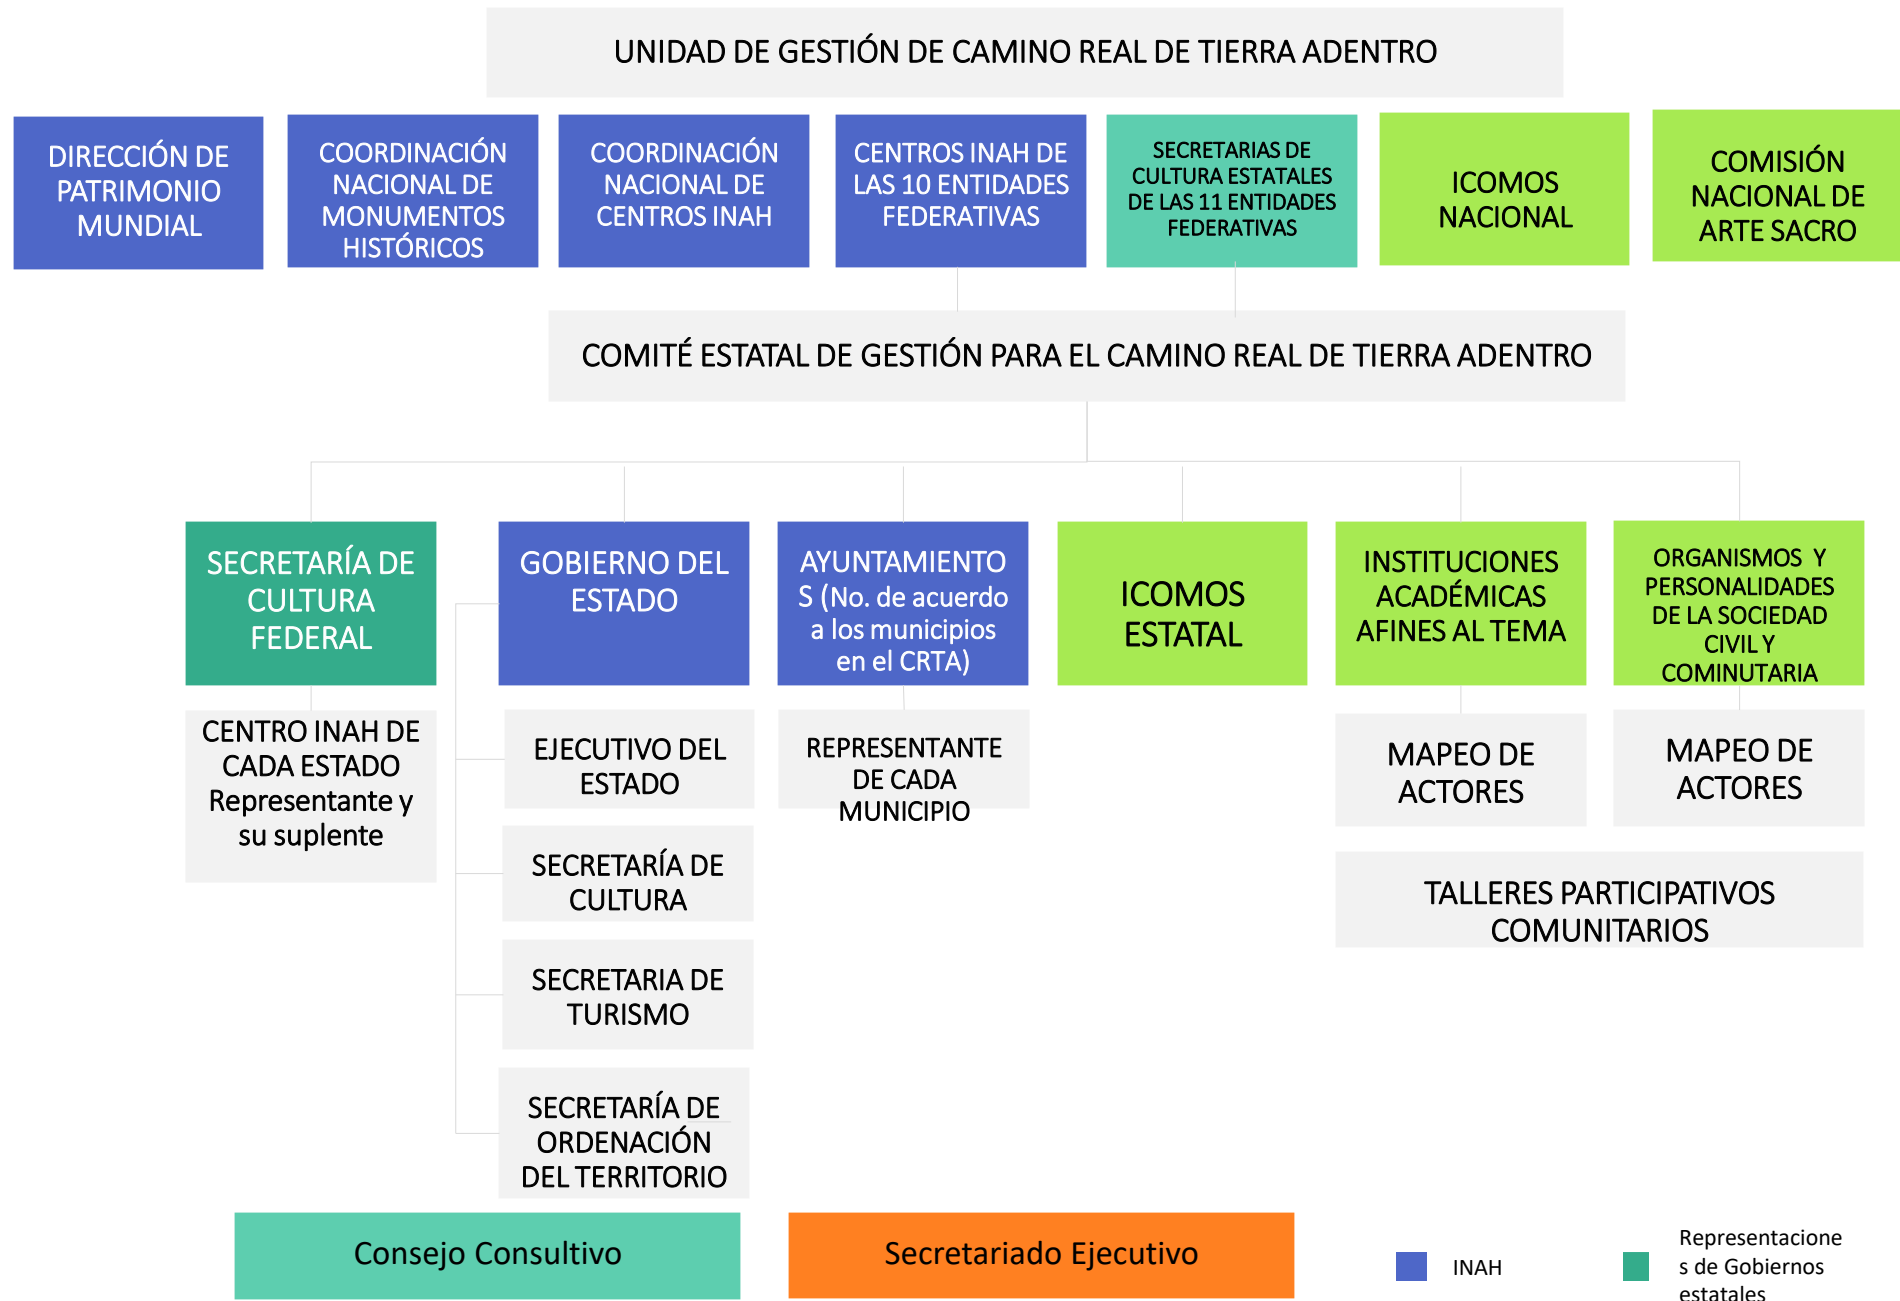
UNIDAD DE GESTIÓN DE CAMINO REAL DE TIERRA ADENTRO

DIRECCIÓN DE PATRIMONIO MUNDIAL

COORDINACIÓN NACIONAL DE MONUMENTOS HISTÓRICOS

COORDINACIÓN NACIONAL DE CENTROS INAH

CENTROS INAH DE LAS 10 ENTIDADES FEDERATIVAS

SECRETARIAS DE CULTURA ESTATALES DE LAS 11 ENTIDADES FEDERATIVAS

ICOMOS NACIONAL

COMISIÓN NACIONAL DE ARTE SACRO

COMITÉ ESTATAL DE GESTIÓN PARA EL CAMINO REAL DE TIERRA ADENTRO

SECRETARÍA DE CULTURA FEDERAL

GOBIERNO DEL ESTADO

AYUNTAMIENTOS (No. de acuerdo a los municipios en el CRTA)

ICOMOS ESTATAL

INSTITUCIONES ACADÉMICAS AFINES AL TEMA

ORGANISMOS Y PERSONALIDADES DE LA SOCIEDAD CIVIL Y COMINUTARIA

CENTRO INAH DE CADA ESTADO Representante y su suplente

EJECUTIVO DEL ESTADO

REPRESENTANTE DE CADA MUNICIPIO

MAPEO DE ACTORES

MAPEO DE ACTORES

SECRETARÍA DE CULTURA

TALLERES PARTICIPATIVOS COMUNITARIOS

SECRETARIA DE TURISMO

SECRETARÍA DE ORDENACIÓN DEL TERRITORIO

Consejo Consultivo

Secretariado Ejecutivo

INAH

Representaciones de Gobiernos estatales